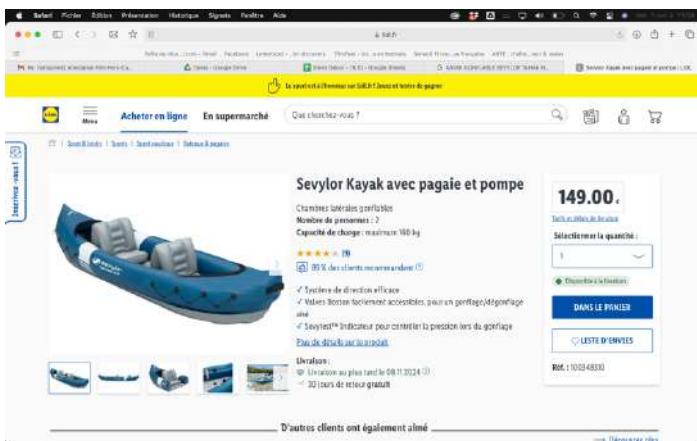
Safari Fichier Édition Présentation Historique Signets Fenêtre Aide

lidl.fr

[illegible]

Le sport est à l'honneur sur Lidl.fr ! Jouez et tentez de gagner

Lidl Menu Acheter en ligne En supermarché Que cherchez-vous ?

Sport & loisirs | Sports | Sports nautiques | Bateaux & pagaies

Inscrivez-vous !

Sevylor Kayak avec pagaie et pompe

Chambres latérales gonflables
Nombre de personnes : 2
Capacité de charge : maximum 180 kg

★★★★★ 19
89 % des clients recommandent

✓ Système de direction efficace
✓ Valves Boston facilement accessibles, pour un gonflage/dégonflage aisé
✓ Sevytest™ Indicateur pour contrôler la pression lors du gonflage

Plus de détails sur le produit

Livraison :
Livraison jusque tard le 08.11.2024
30 jours de retour gratuit

149.00 €

Taxes et délais de livraison

Sélectionner la quantité :

1

Disponible à la livraison

DANS LE PANIER

LISTE D'ENVIES

Réf. : 100348330

D'autres clients ont également aimé

Découvrez plus